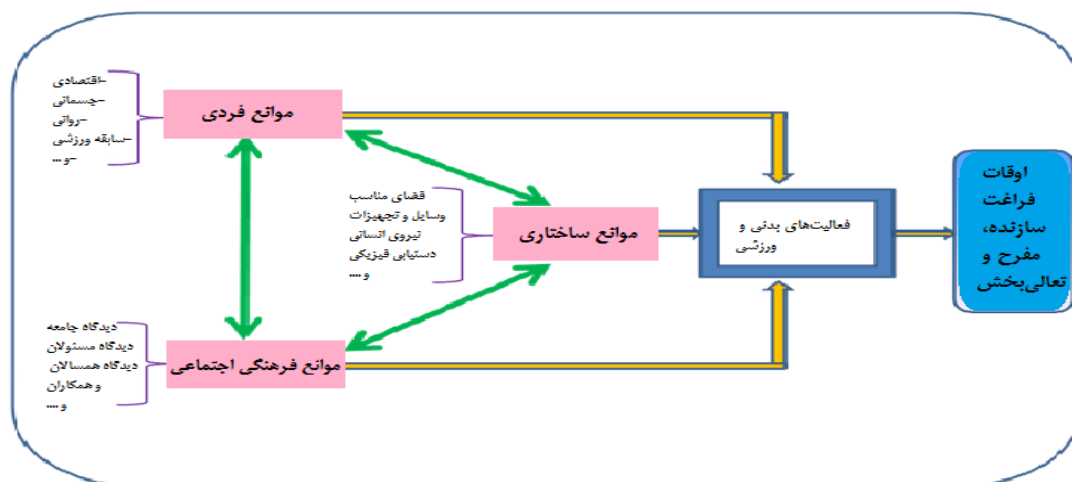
موانع فردی

-اقتصادی
-جسمانی
-روانی
-سابقه ورزشی
-و ....

موانع ساختاری

فضای مناسب
وسایل و تجهیزات
نیروی انسانی
دستیابی فیزیکی
و ....

موانع فرهنگی اجتماعی

دیدگاه جامعه
دیدگاه مسئولان
دیدگاه همسالان
و همکاران
و ....

فعالیت‌های بدنی و ورزشی

اوقات فراغت سازنده، مفرح و تعالی‌بخش